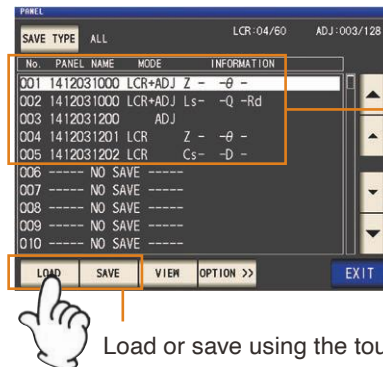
PANEL

SAVE TYPE ALL

LCR:04/60 ADJ:003/128

| No. | PANEL NAME | MODE | INFORMATION |
|---|---|---|---|
| 001 | 1412031000 | LCR+ADJ | Z - -θ - |
| 002 | 1412031000 | LCR+ADJ | Ls- -Q -Rd |
| 003 | 1412031200 | ADJ | |
| 004 | 1412031201 | LCR | Z - -θ - |
| 005 | 1412031202 | LCR | Cs- -D - |
| 006 | ----- | NO SAVE | ----- |
| 007 | ----- | NO SAVE | ----- |
| 008 | ----- | NO SAVE | ----- |
| 009 | ----- | NO SAVE | ----- |
| 010 | ----- | NO SAVE | ----- |

LOAD SAVE VIEW OPTION >> EXIT

Load or save using the tou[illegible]